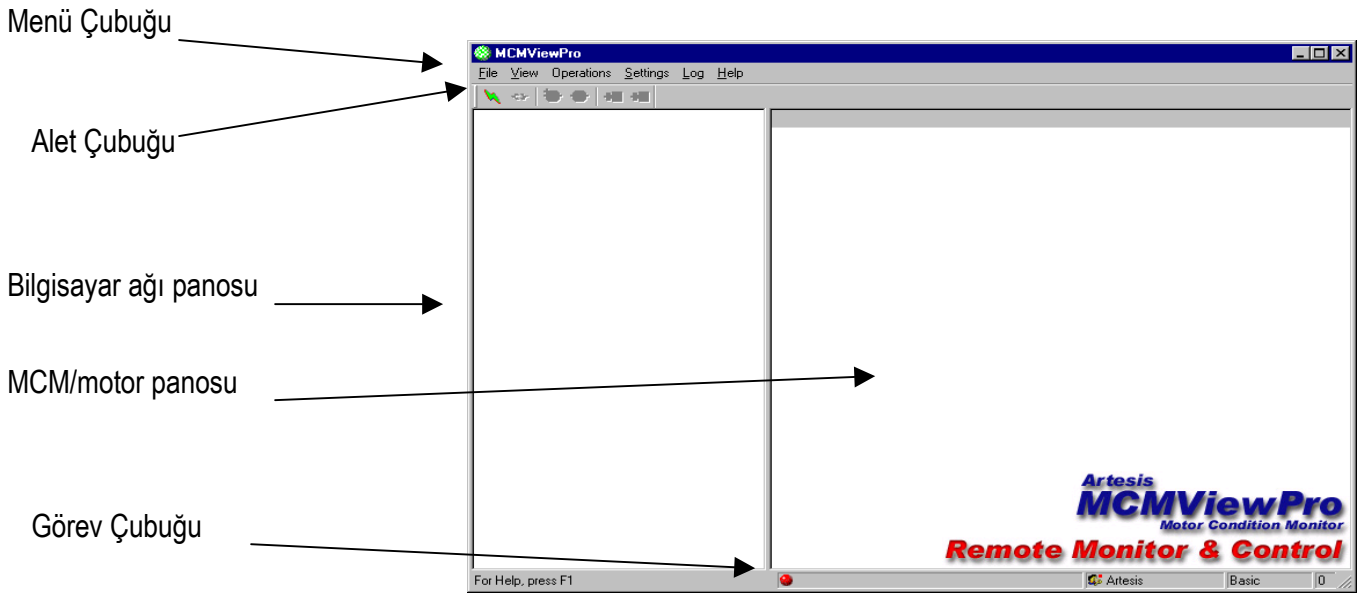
Menü Çubuğu

MCMViewPro

File View Operations Settings Log Help

Alet Çubuğu

Bilgisayar ağı panosu

MCM/motor panosu

Artesis
MCMViewPro
Motor Condition Monitor
Remote Monitor & Control

Görev Çubuğu

For Help, press F1

Artesis

Basic

0